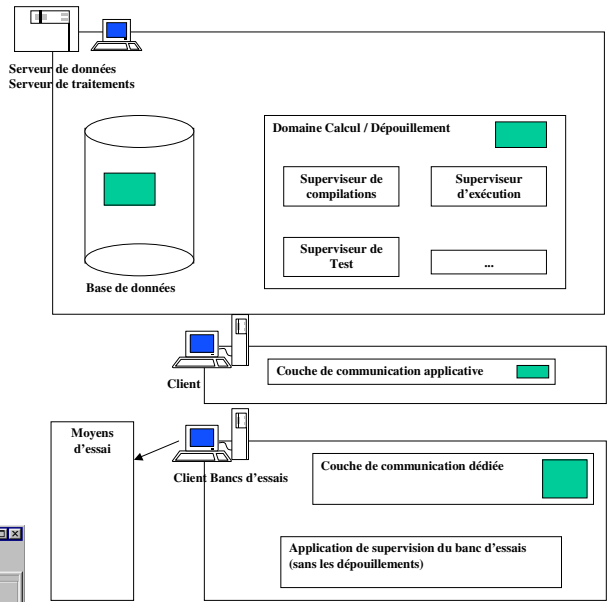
Serveur de données
Serveur de traitements

Domaine Calcul / Dépouillement

Superviseur de compilations

Superviseur d'exécution

Superviseur de Test

...

Base de données

Client

Couche de communication applicative

Moyens d'essai

Client Bancs d'essais

Couche de communication dédiée

Application de supervision du banc d'essais (sans les dépouillements)